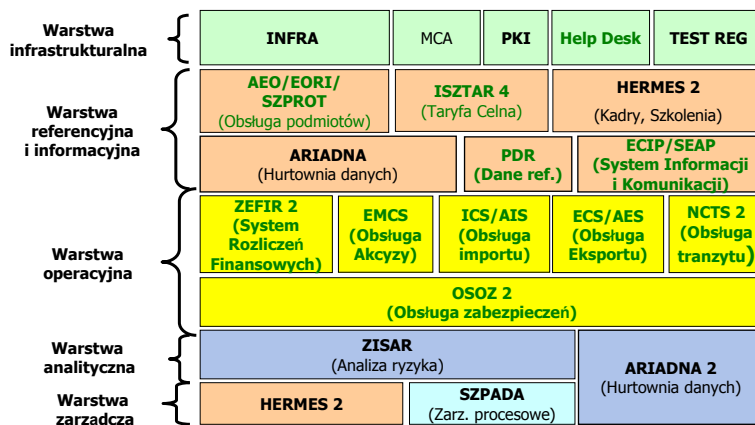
Warstwa infrastrukturalna

INFRA

MCA

PKI

Help Desk

TEST REG

Warstwa referencyjna i informacyjna

AEO/EORI/ SZPROT (Obsługa podmiotów)

ISZTAR 4 (Taryfa Celna)

HERMES 2 (Kadry, Szkolenia)

ARIADNA (Hurtownia danych)

PDR (Dane ref.)

ECIP/SEAP (System Informacji i Komunikacji)

Warstwa operacyjna

ZEFIR 2 (System Rozliczeń Finansowych)

EMCS (Obsługa Akcyzy)

ICS/AIS (Obsługa importu)

ECS/AES (Obsługa Eksportu)

NCTS 2 (Obsługa tranzytu)

OSOZ 2 (Obsługa zabezpieczeń)

Warstwa analityczna

ZISAR (Analiza ryzyka)

ARIADNA 2 (Hurtownia danych)

Warstwa zarzadcza

HERMES 2

SZPADA (Zarz. procesowe)